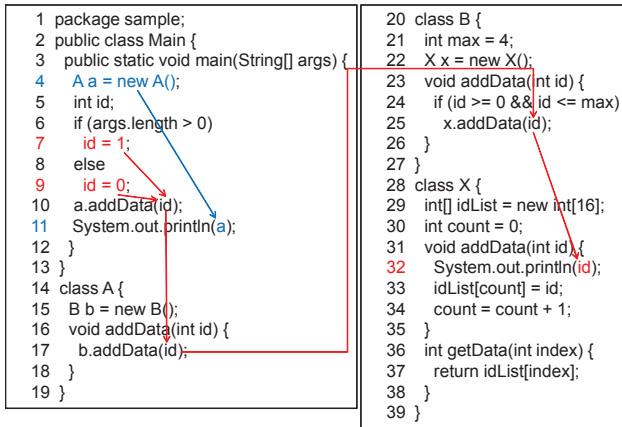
1 package sample;
2 public class Main {
3 public static void main(String[] args) {
4 A a = new A();
5 int id;
6 if (args.length > 0)
7 id = 1;
8 else
9 id = 0;
10 a.addData(id);
11 System.out.println(a);
12 }
13 }
14 class A {
15 B b = new B();
16 void addData(int id) {
17 b.addData(id);
18 }
19 }

20 class B {
21 int max = 4;
22 X x = new X();
23 void addData(int id) {
24 if (id >= 0 && id <= max)
25 x.addData(id);
26 }
27 }
28 class X {
29 int[] idList = new int[16];
30 int count = 0;
31 void addData(int id) {
32 System.out.println(id);
33 idList[count] = id;
34 count = count + 1;
35 }
36 int getData(int index) {
37 return idList[index];
38 }
39 }